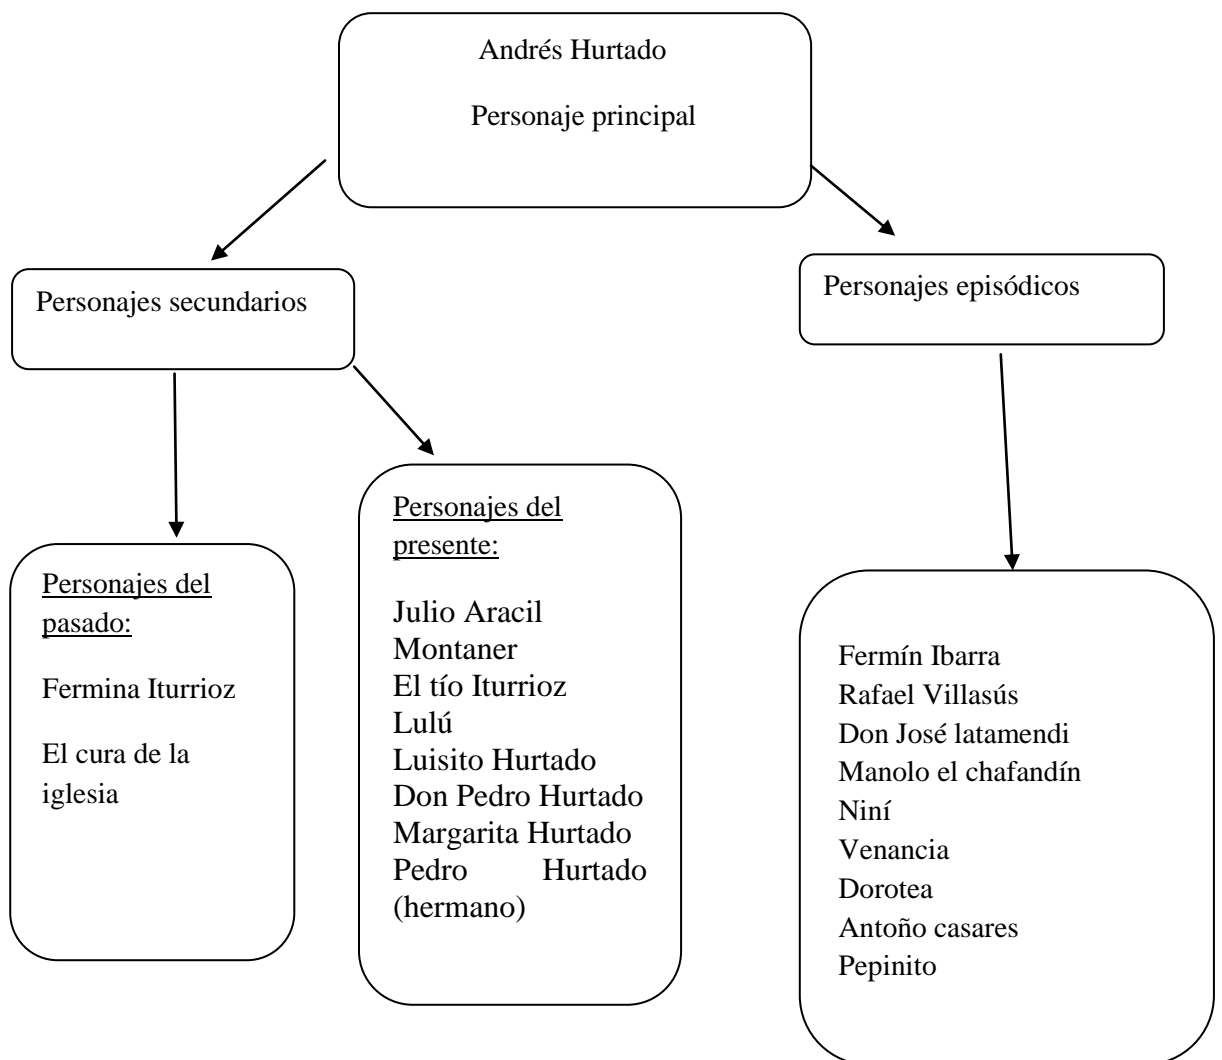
Andrés Hurtado

Personaje principal

Personajes secundarios

Personajes episódicos

Personajes del pasado:

Fermina Iturrioz

El cura de la iglesia

Personajes del presente:

Julio Aracil
Montaner
El tío Iturrioz
Lulú
Luisito Hurtado
Don Pedro Hurtado
Margarita Hurtado
Pedro Hurtado (hermano)

Fermín Ibarra
Rafael Villasús
Don José latamendi
Manolo el chafandín
Niní
Venancia
Dorotea
Antoño casares
Pepinito